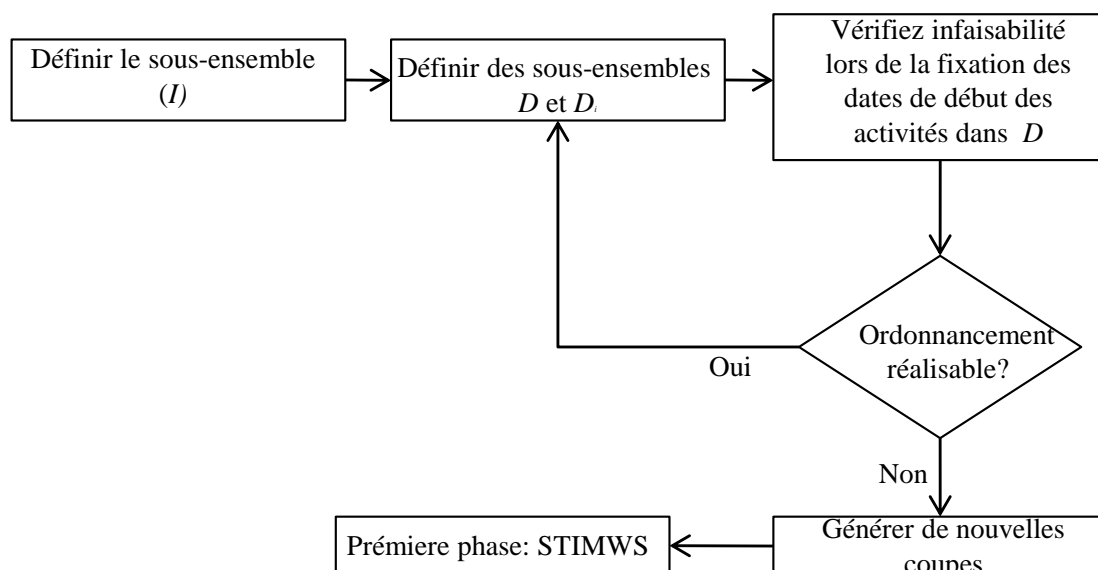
Définir le sous-ensemble $(I)$

Définir des sous-ensembles $D$ et $D_i$

Vérifiez infaisabilité lors de la fixation des dates de début des activités dans $D$

Ordonnancement réalisable?

Oui

Non

Génerer de nouvelles coupes

Première phase: STIMWS